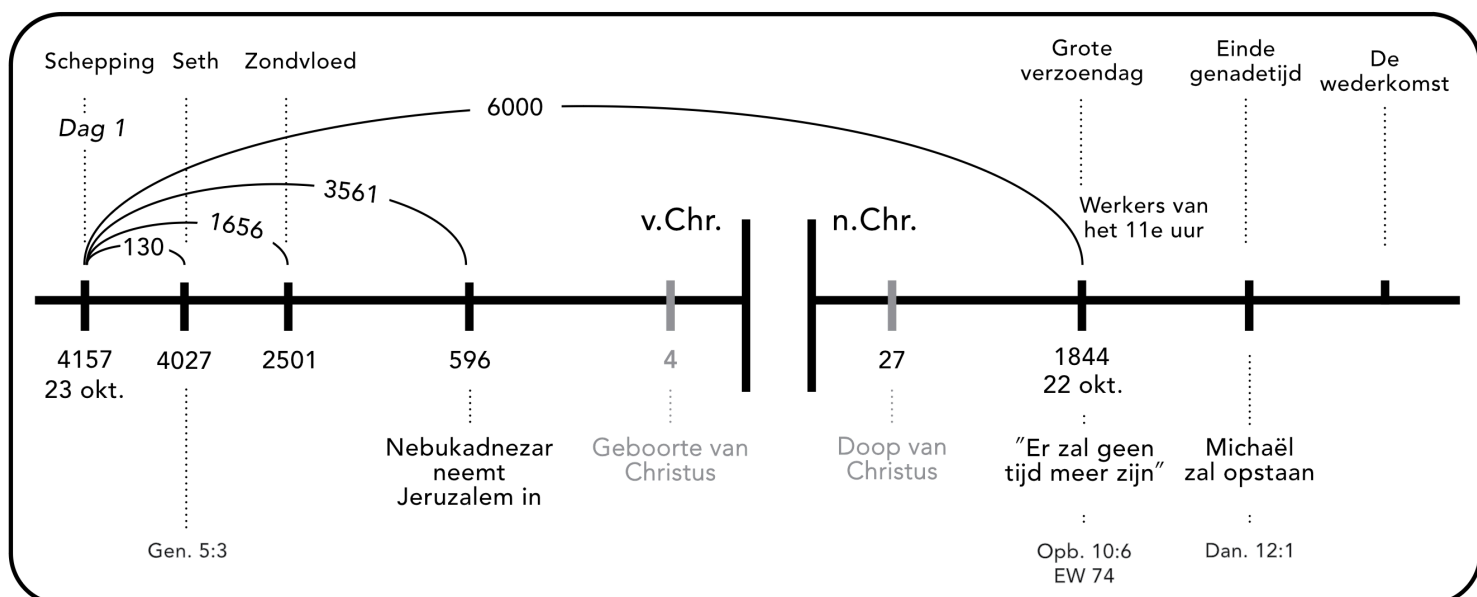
Schepping Seth Zondvloed

Grote verzoendag

Einde genadetijd

De wederkomst

Dag 1

6000

3561

1656

130

v.Chr.

n.Chr.

Werkers van het 11e uur

4157
23 okt.

4027

2501

596

4

27

1844
22 okt.

Nebukadnezar neemt Jeruzalem in

Geboorte van Christus

Doop van Christus

"Er zal geen tijd meer zijn"

Michaël zal opstaan

Gen. 5:3

Opb. 10:6
EW 74

Dan. 12:1